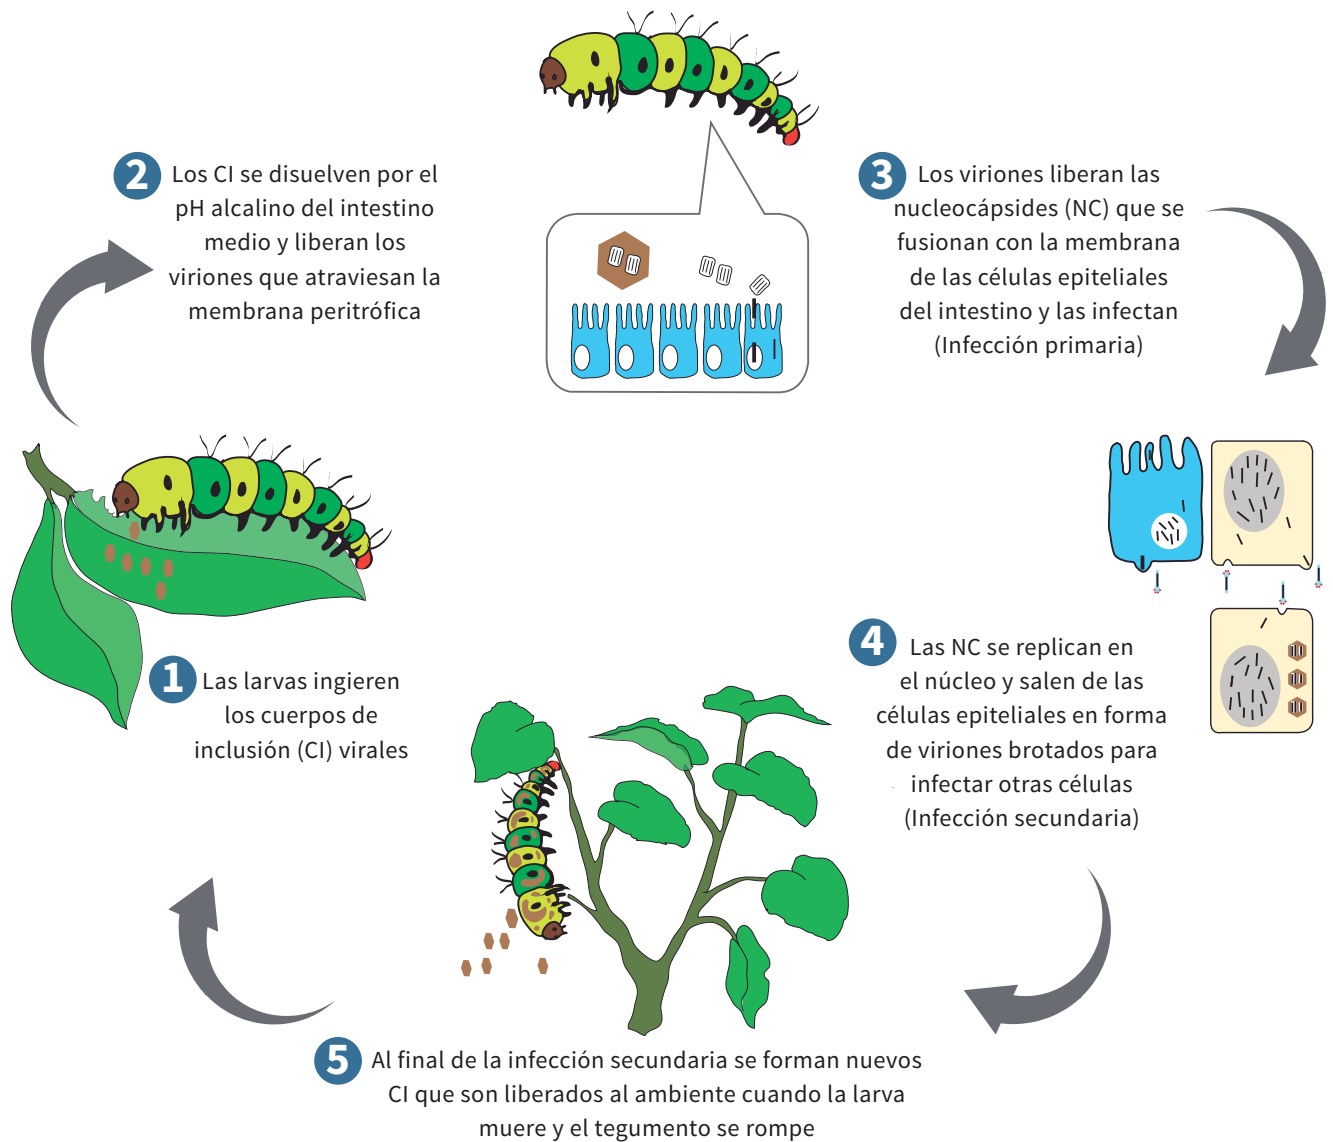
2 Los CI se disuelven por el pH alcalino del intestino medio y liberan los viriones que atraviesan la membrana peritrófica

3 Los viriones liberan las nucleocápsides (NC) que se fusionan con la membrana de las células epiteliales del intestino y las infectan (Infección primaria)

1 Las larvas ingieren los cuerpos de inclusión (CI) virales

4 Las NC se replican en el núcleo y salen de las células epiteliales en forma de viriones brotados para infectar otras células (Infección secundaria)

5 Al final de la infección secundaria se forman nuevos CI que son liberados al ambiente cuando la larva muere y el tegumento se rompe